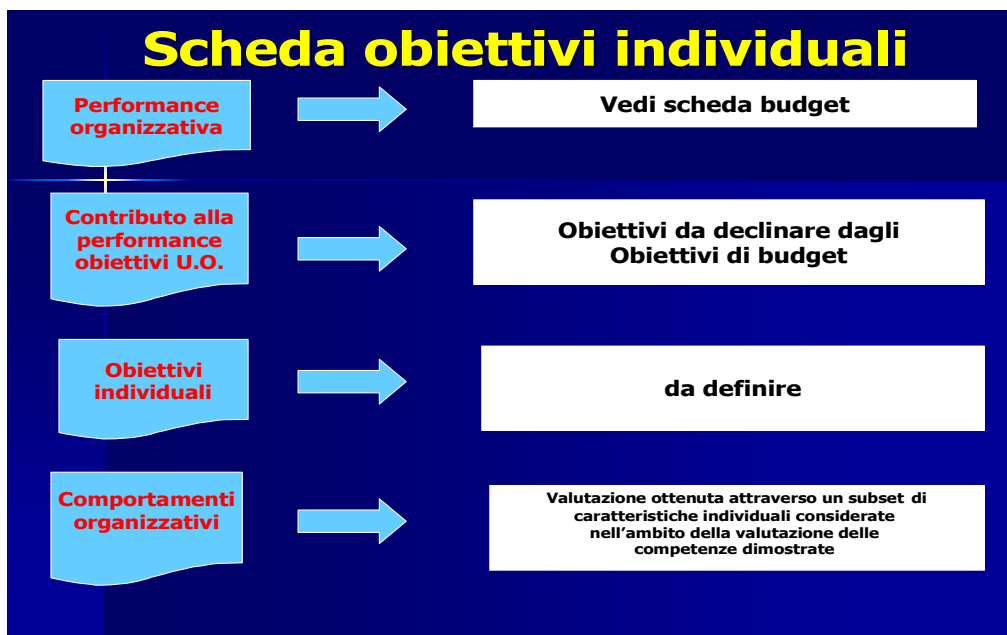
Scheda obiettivi individuali

Performance organizzativa

Vedi scheda budget

Contributo alla performance obiettivi U.O.

Obiettivi da declinare dagli Obiettivi di budget

Obiettivi individuali

da definire

Comportamenti organizzativi

Valutazione ottenuta attraverso un subset di caratteristiche individuali considerate nell'ambito della valutazione delle competenze dimostrate